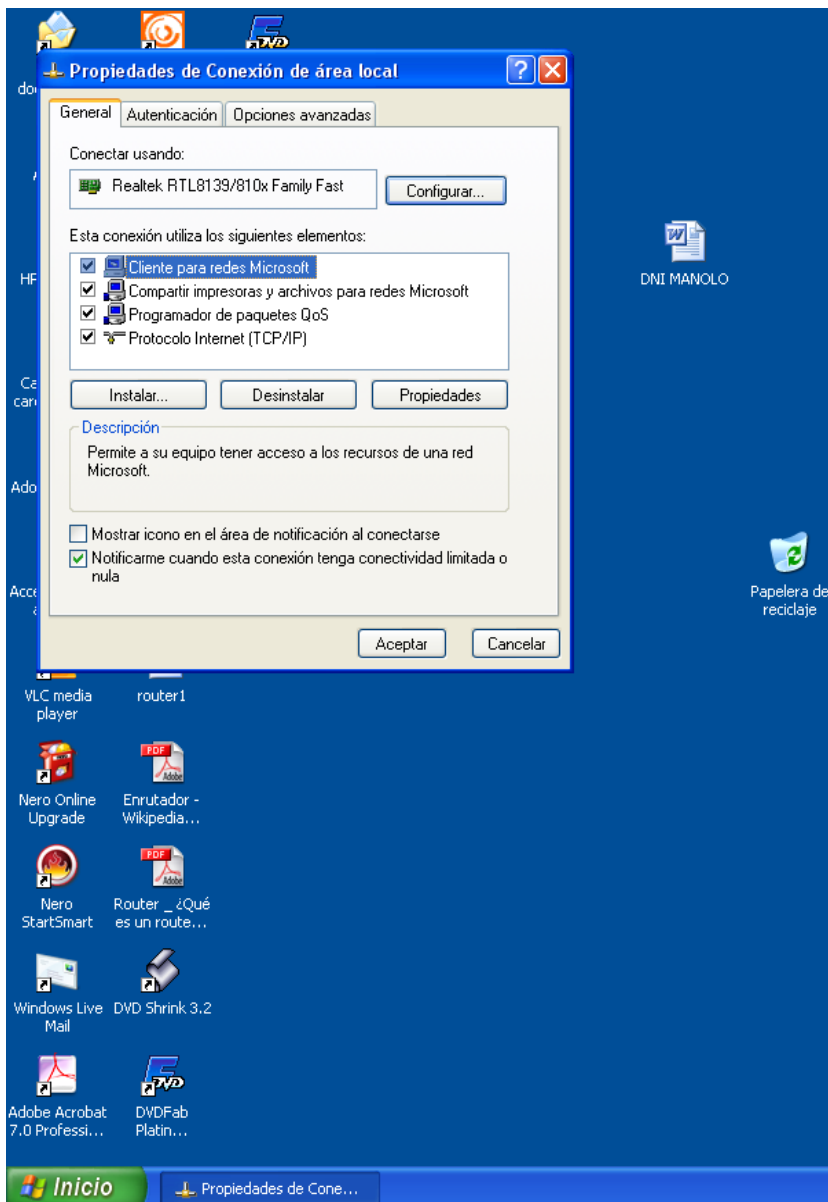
do

Propiedades de Conexión de área local

General | Autenticación | Opciones avanzadas

Conectar usando:

Realtek RTL8139/810x Family Fast

Configurar...

Esta conexión utiliza los siguientes elementos:

Cliente para redes Microsoft
Compartir impresoras y archivos para redes Microsoft
Programador de paquetes QoS
Protocolo Internet (TCP/IP)

Instalar... | Desinstalar | Propiedades

Descripción

Permite a su equipo tener acceso a los recursos de una red Microsoft.

Mostrar icono en el área de notificación al conectarse

Notificarme cuando esta conexión tenga conectividad limitada o nula

Aceptar | Cancelar

HP

Ca car

Ado

Acce

DNI MANOLO

Papelera de reciclaje

VLC media player

router1

Nero Online Upgrade

PDF Adobe

Enrutador - Wikipedia...

Nero StartSmart

PDF Adobe

Router _ ¿Qué es un route...

Windows Live Mail

DVD Shrink 3.2

Adobe Acrobat 7.0 Professi...

DVDFab Platin...

Inicio

Propiedades de Cone...